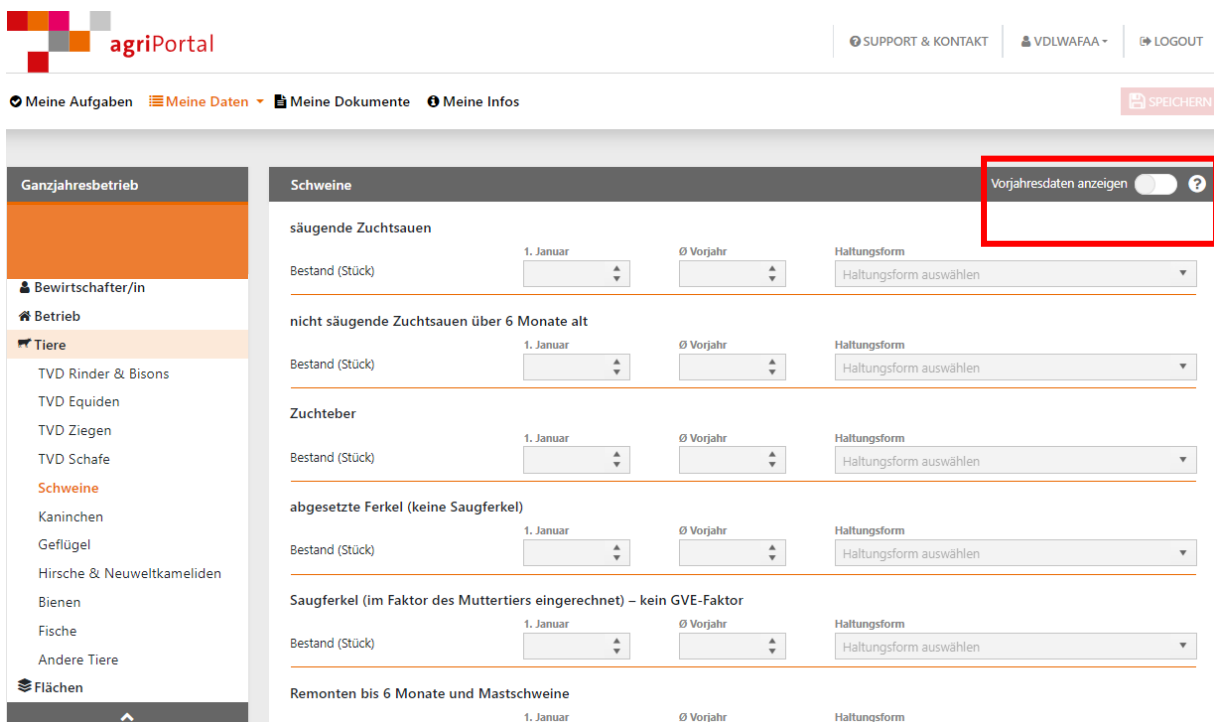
agriPortal

SUPPORT & KONTAKT | VDLWAFAA | LOGOUT

Meine Aufgaben | Meine Daten | Meine Dokumente | Meine Infos

SPEICHERN

Ganzjahresbetrieb

Bewirtschafter/in
Betrieb
Tiere
TVD Rinder & Bisons
TVD Equiden
TVD Ziegen
TVD Schafe
Schweine
Kaninchen
Geflügel
Hirsche & Neuweltkameliden
Bienen
Fische
Andere Tiere
Flächen

Schweine

Vorjahresdaten anzeigen ?

säugende Zuchtsauen

Bestand (Stück) | 1. Januar | Ø Vorjahr | Haltungsform
Haltungsform auswählen

nicht säugende Zuchtsauen über 6 Monate alt

Bestand (Stück) | 1. Januar | Ø Vorjahr | Haltungsform
Haltungsform auswählen

Zuchteber

Bestand (Stück) | 1. Januar | Ø Vorjahr | Haltungsform
Haltungsform auswählen

abgesetzte Ferkel (keine Saugferkel)

Bestand (Stück) | 1. Januar | Ø Vorjahr | Haltungsform
Haltungsform auswählen

Saugferkel (im Faktor des Muttertiers eingerechnet) – kein GVE-Faktor

Bestand (Stück) | 1. Januar | Ø Vorjahr | Haltungsform
Haltungsform auswählen

Remonten bis 6 Monate und Mastschweine

1. Januar | Ø Vorjahr | Haltungsform